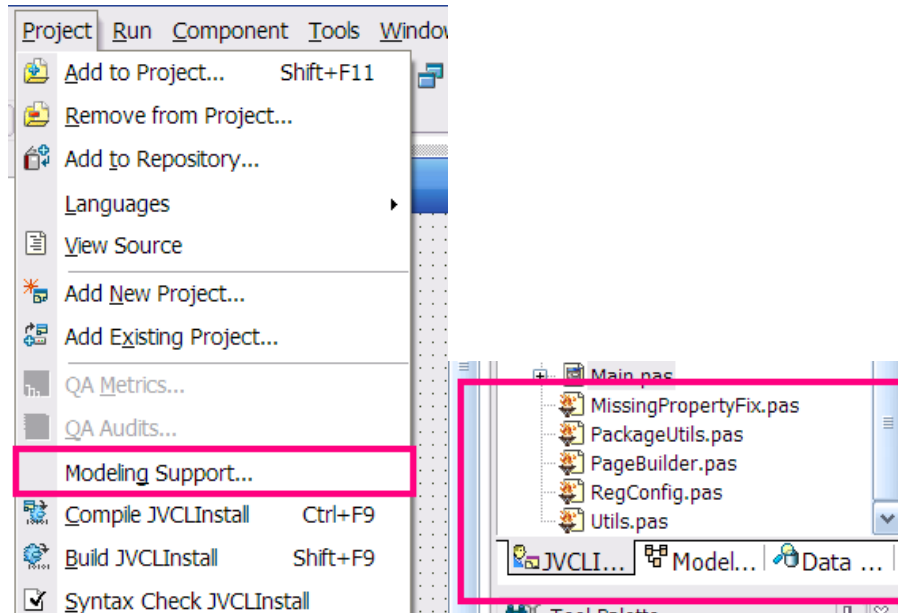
Project Run Component Tools Window

Add to Project... Shift+F11
Remove from Project...
Add to Repository...
Languages
View Source
Add New Project...
Add Existing Project...
QA Metrics...
QA Audits...
Modeling Support...
Compile JVCLInstall Ctrl+F9
Build JVCLInstall Shift+F9
Syntax Check JVCLInstall

Main.pas
MissingPropertyFix.pas
PackageUtils.pas
PageBuilder.pas
RegConfig.pas
Utils.pas
JVCLI... Model... Data ...
Tool Palette